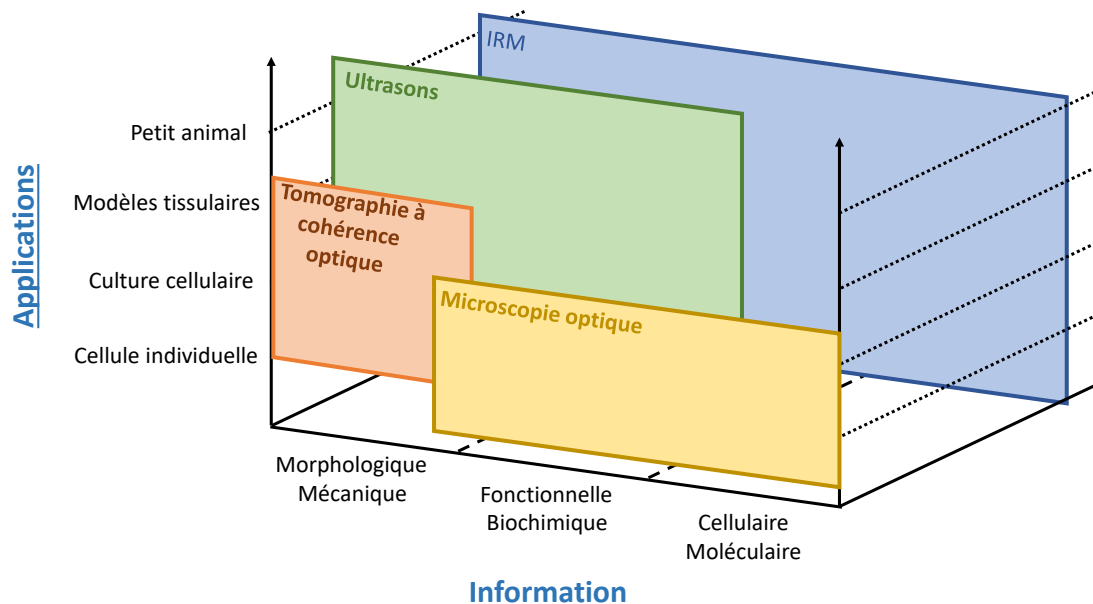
IRM
Ultrasons
Tomographie à cohérence optique
Microscopie optique

Applications
Petit animal
Modèles tissulaires
Culture cellulaire
Cellule individuelle

Morphologique
Mécanique
Fonctionnelle
Biochimique
Cellulaire
Moléculaire

Information